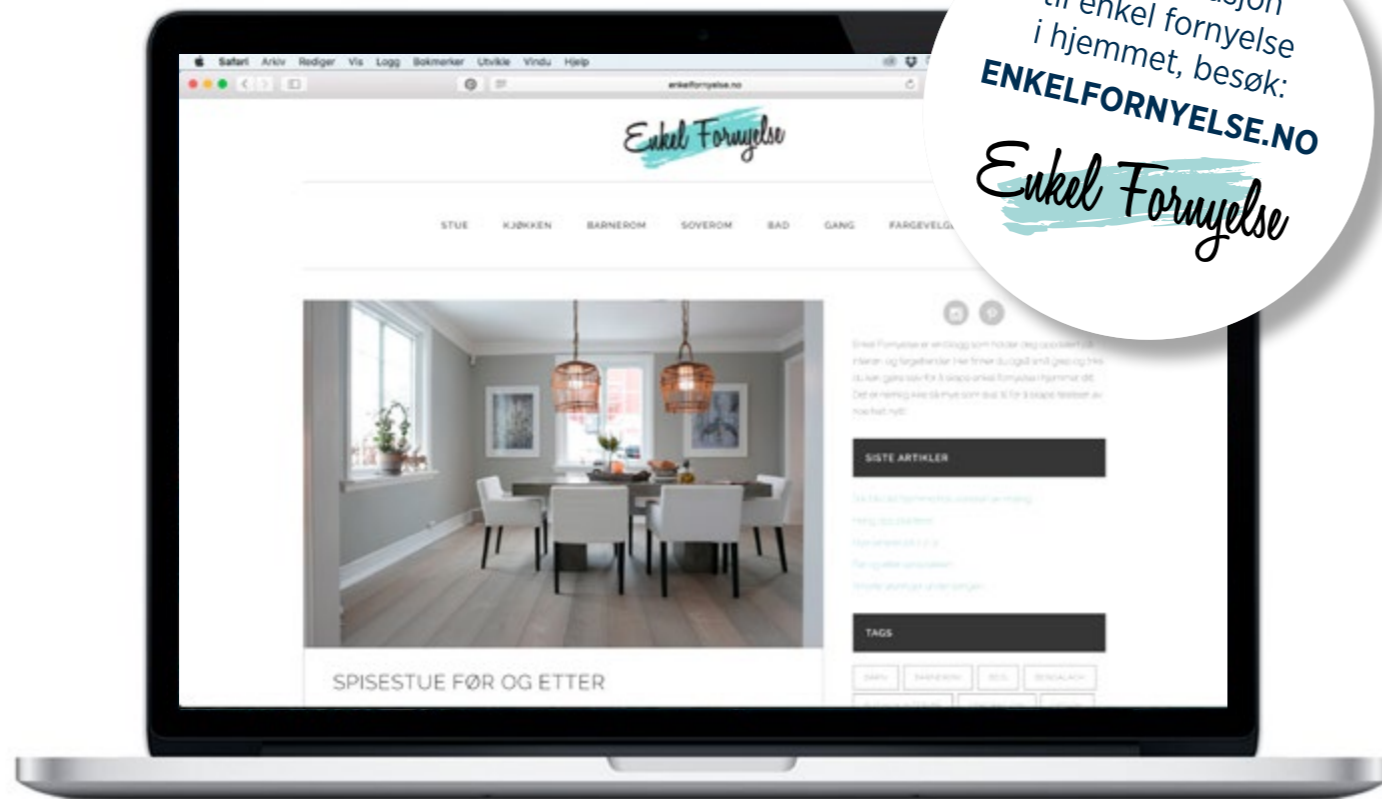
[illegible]sjon
til enkel fornyelse
i hjemmet, besøk:
ENKELFORNYELSE.NO
Enkel Fornyelse

Safari Arkiv Rediger Vis Logg Bokmerker Utvikle Vindu Hjelp

enkelfornyelse.no

Enkel Fornyelse

STUE KJØKKEN BARNEROM SOVEROM BAD GANG FARGEVELG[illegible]

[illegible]

SISTE ARTIKLER

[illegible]

TAGS

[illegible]

SPISESTUE FØR OG ETTER